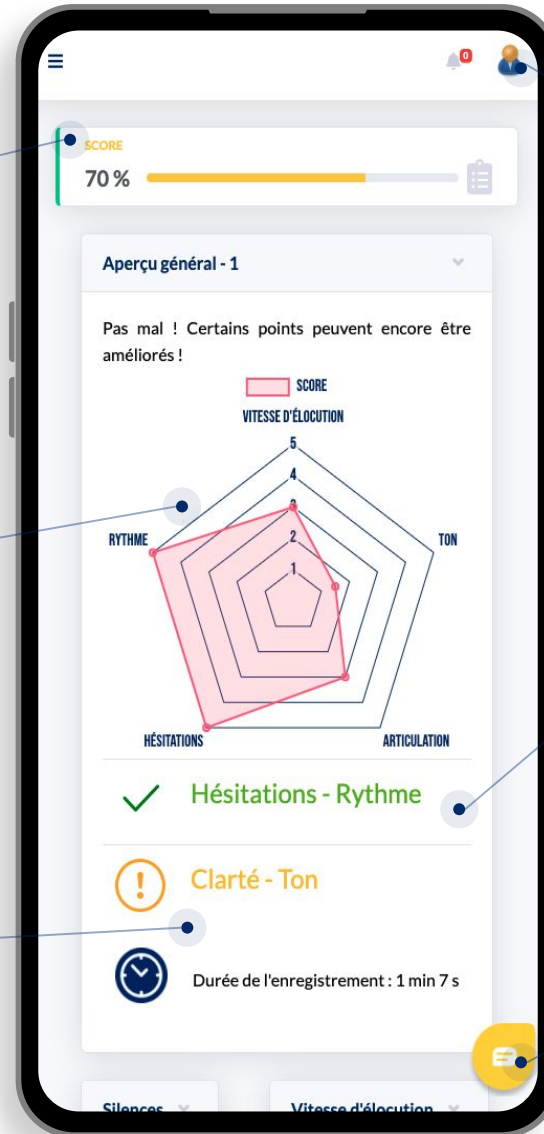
0

SCORE

70 %

Aperçu général - 1

Pas mal ! Certains points peuvent encore être améliorés !

SCORE

VITESSE D'ÉLOCUTION

5

4

3

2

1

RYTHME

TON

HÉSITATIONS

ARTICULATION

Hésitations - Rythme

Clarté - Ton

Durée de l'enregistrement : 1 min 7 s

Silences

Vitesse d'élocution